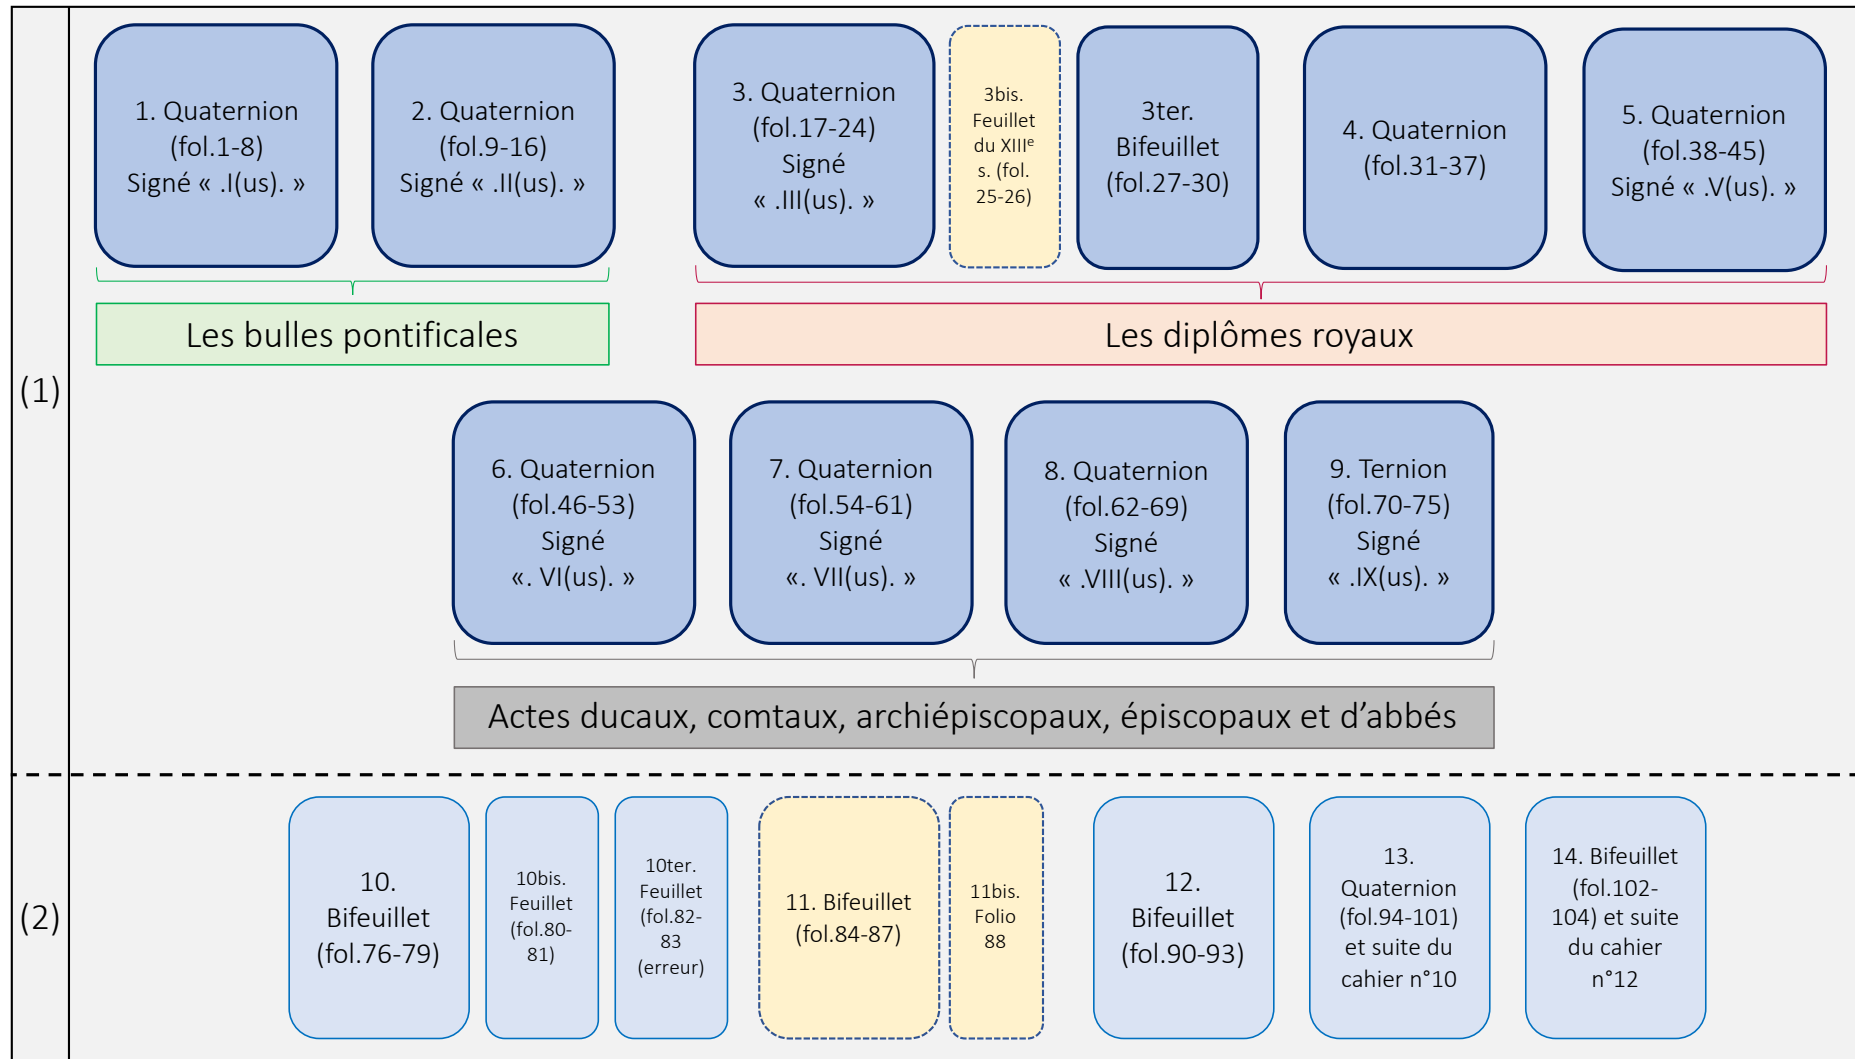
(1)

1. Quaternion (fol.1-8) Signé « .I(us). »

2. Quaternion (fol.9-16) Signé « .II(us). »

3. Quaternion (fol.17-24) Signé « .III(us). »

3bis. Feuillet du XIII$^{e}$ s. (fol. 25-26)

3ter. Bifeuillet (fol.27-30)

4. Quaternion (fol.31-37)

5. Quaternion (fol.38-45) Signé « .V(us). »

Les bulles pontificales

Les diplômes royaux

6. Quaternion (fol.46-53) Signé «. VI(us). »

7. Quaternion (fol.54-61) Signé «. VII(us). »

8. Quaternion (fol.62-69) Signé « .VIII(us). »

9. Ternion (fol.70-75) Signé « .IX(us). »

Actes ducaux, comtaux, archiépiscopaux, épiscopaux et d'abbés

(2)

10. Bifeuillet (fol.76-79)

10bis. Feuillet (fol.80-81)

10ter. Feuillet (fol.82-83 (erreur)

11. Bifeuillet (fol.84-87)

11bis. Folio 88

12. Bifeuillet (fol.90-93)

13. Quaternion (fol.94-101) et suite du cahier n°10

14. Bifeuillet (fol.102-104) et suite du cahier n°12